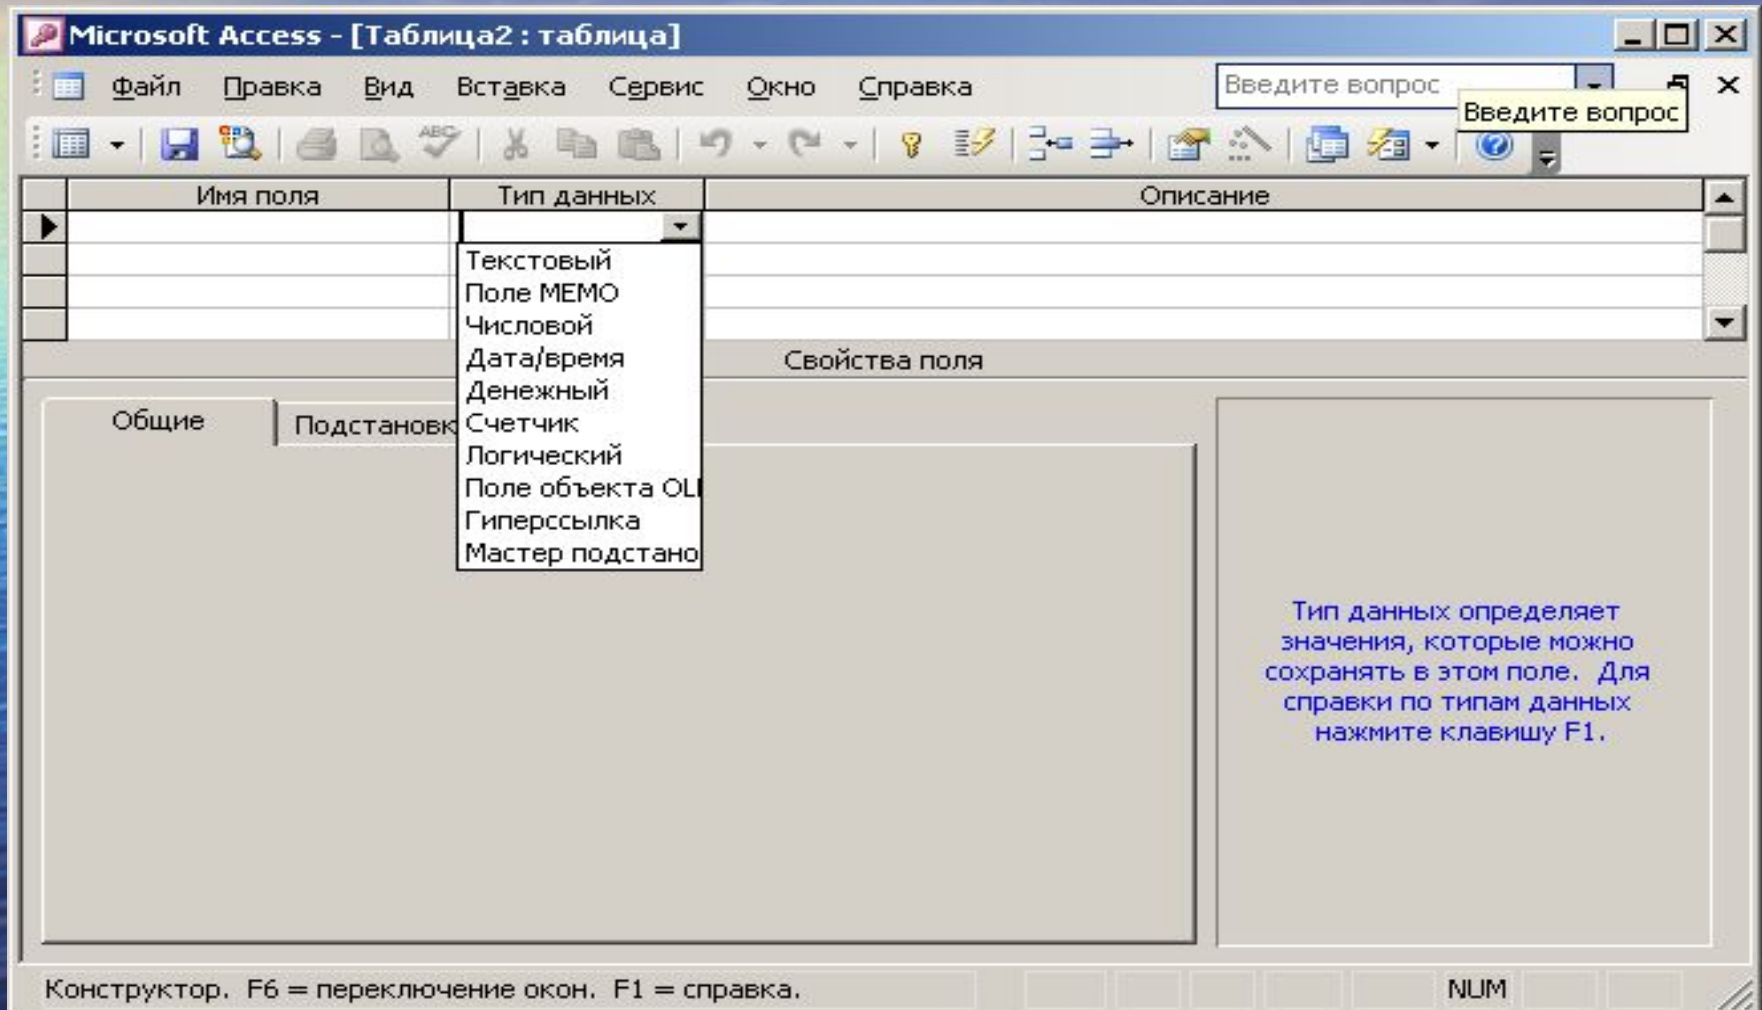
Microsoft Access - [Таблица2 : таблица]

Файл Правка Вид Вставка Сервис Окно Справка

Введите вопрос

Введите вопрос

| Имя поля | Тип данных | Описание |
|---|---|---|
| | | |
| | | |
| | | |
| | | |

Текстовый
Поле MEMO
Числовой
Дата/время
Денежный
Счетчик
Логический
Поле объекта OL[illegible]
Гиперссылка
Мастер подстано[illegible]

Свойства поля

Общие

Подстановк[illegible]

Тип данных определяет значения, которые можно сохранять в этом поле. Для справки по типам данных нажмите клавишу F1.

Конструктор. F6 = переключение окон. F1 = справка.

NUM